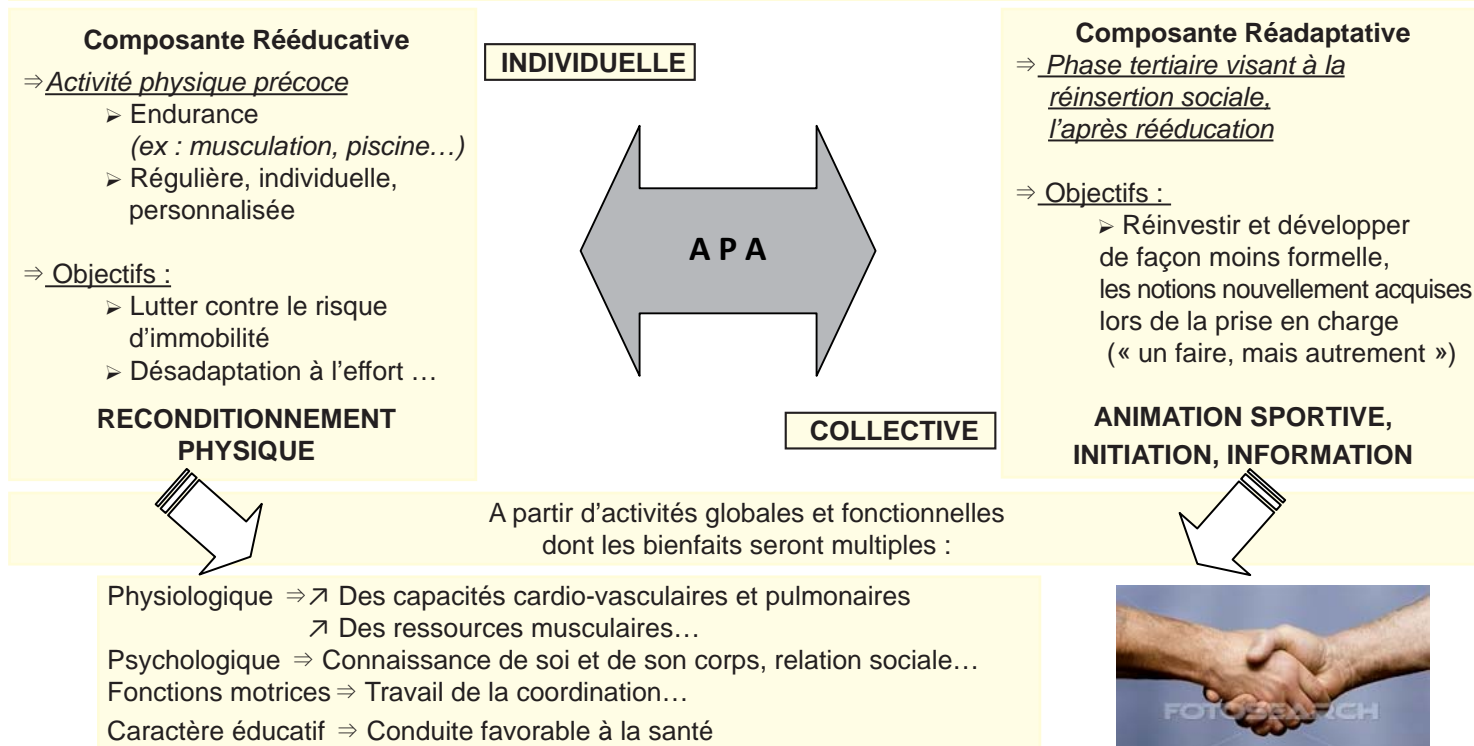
Composante Rééducative

⇒ Activité physique précoce

➢ Endurance (ex : musculation, piscine…)

➢ Régulière, individuelle, personnalisée

⇒ Objectifs :

➢ Lutter contre le risque d'immobilité

➢ Désadaptation à l'effort …

RECONDITIONNEMENT PHYSIQUE

INDIVIDUELLE

A P A

COLLECTIVE

Composante Réadaptative

⇒ Phase tertiaire visant à la réinsertion sociale, l'après rééducation

⇒ Objectifs :

➢ Réinvestir et développer de façon moins formelle, les notions nouvellement acquises lors de la prise en charge (« un faire, mais autrement »)

ANIMATION SPORTIVE, INITIATION, INFORMATION

A partir d'activités globales et fonctionnelles dont les bienfaits seront multiples :

Physiologique ⇒ ↗ Des capacités cardio-vasculaires et pulmonaires
↗ Des ressources musculaires…

Psychologique ⇒ Connaissance de soi et de son corps, relation sociale…

Fonctions motrices ⇒ Travail de la coordination…

Caractère éducatif ⇒ Conduite favorable à la santé

FOTOSEARCH